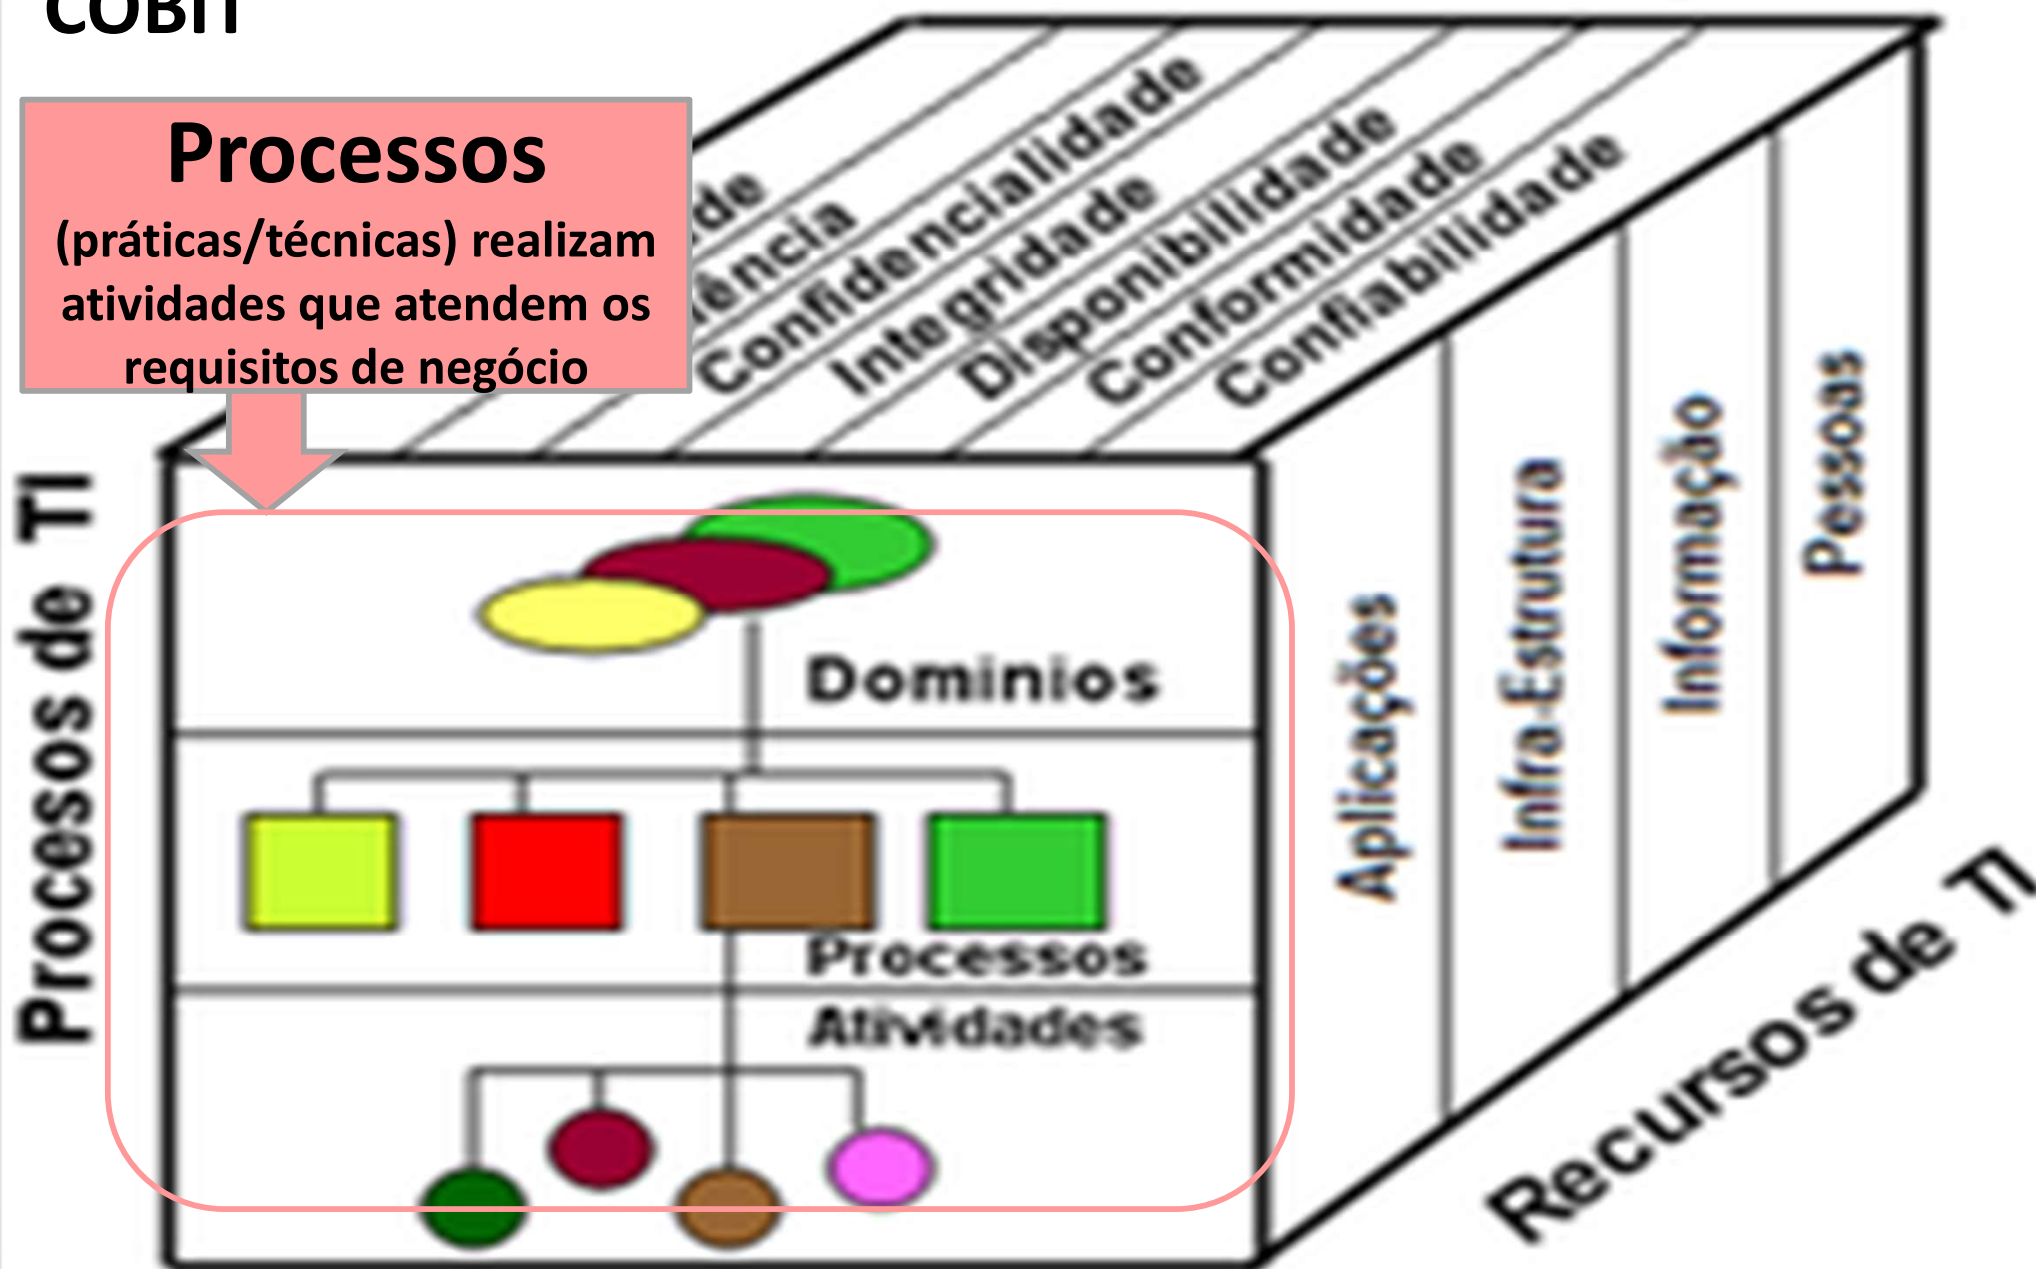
COBIT

Processos
(práticas/técnicas) realizam atividades que atendem os requisitos de negócio

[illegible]de
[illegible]ência
Confidencialidade
Integridade
Disponibilidade
Conformidade
Confiabilidade

Processos de TI

Dominios
Processos
Atividades

Aplicações
Infra-Estrutura
Informação
Pessoas

Recursos de TI